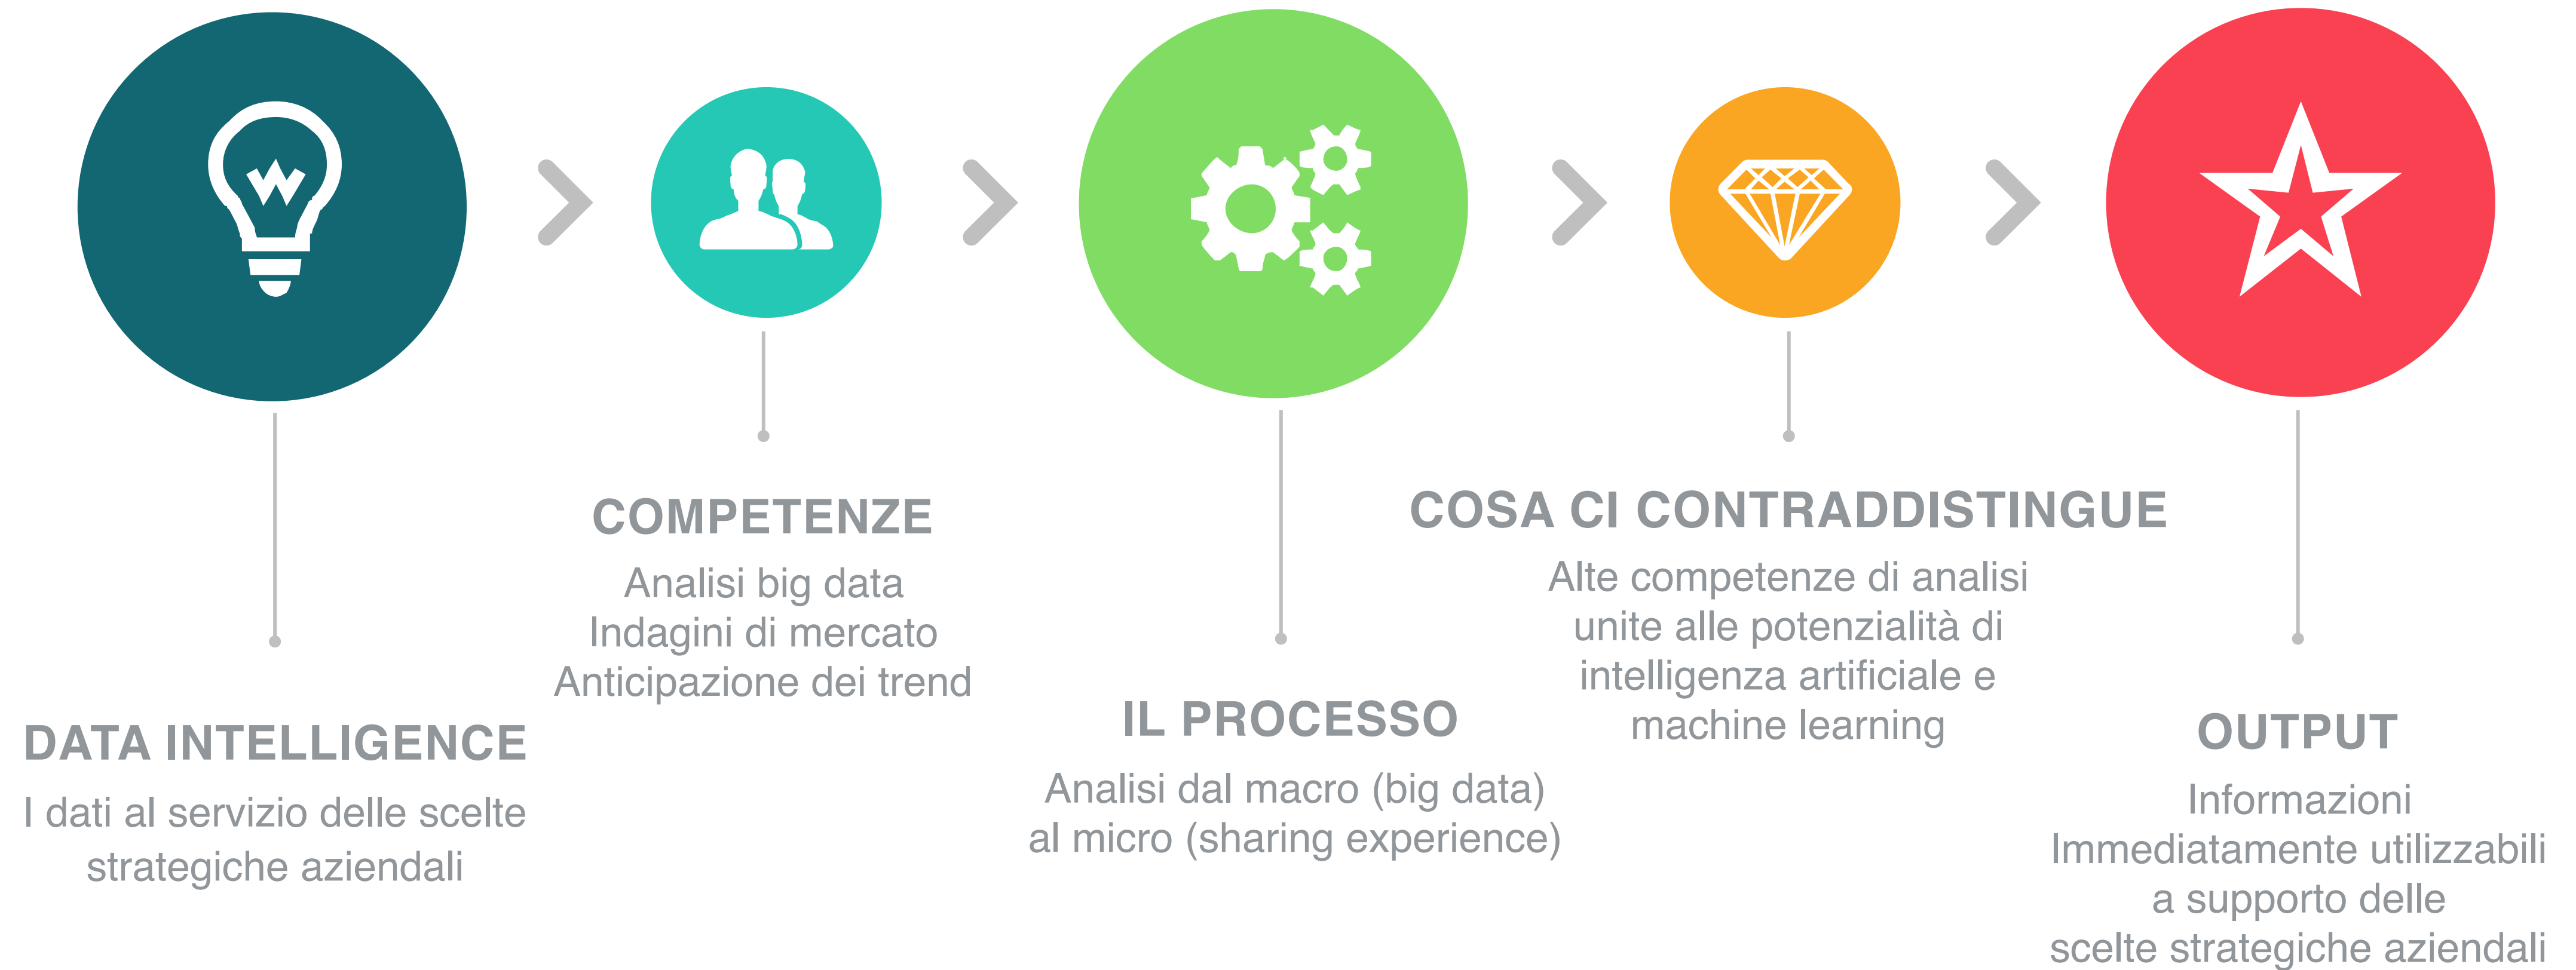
COMPETENZE
Analisi big data
Indagini di mercato
Anticipazione dei trend

COSA CI CONTRADDISTINGUE
Alte competenze di analisi unite alle potenzialità di intelligenza artificiale e machine learning

DATA INTELLIGENCE
I dati al servizio delle scelte strategiche aziendali

IL PROCESSO
Analisi dal macro (big data) al micro (sharing experience)

OUTPUT
Informazioni Immediatamente utilizzabili a supporto delle scelte strategiche aziendali